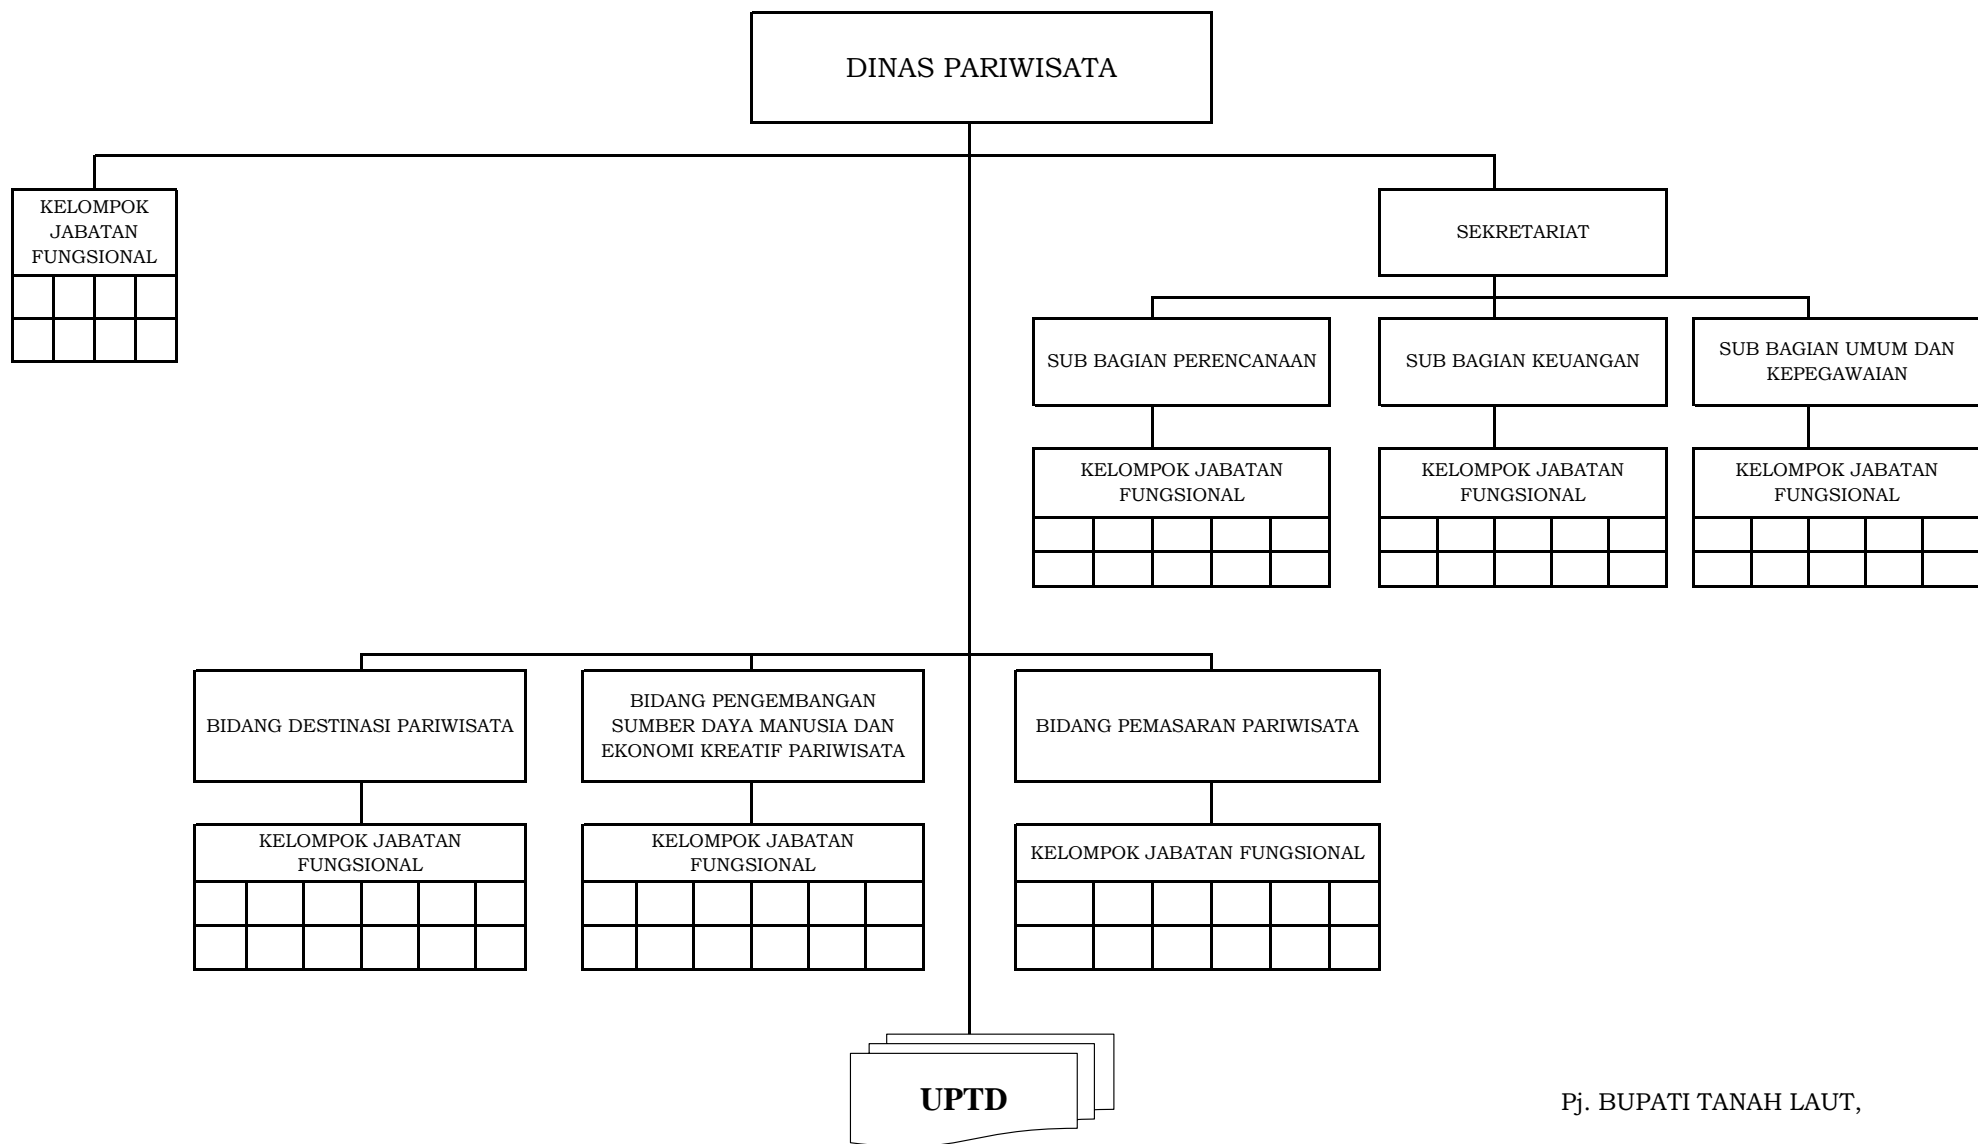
DINAS PARIWISATA

KELOMPOK JABATAN FUNGSIONAL

SEKRETARIAT

SUB BAGIAN PERENCANAAN

SUB BAGIAN KEUANGAN

SUB BAGIAN UMUM DAN KEPEGAWAIAN

KELOMPOK JABATAN FUNGSIONAL

KELOMPOK JABATAN FUNGSIONAL

KELOMPOK JABATAN FUNGSIONAL

BIDANG DESTINASI PARIWISATA

BIDANG PENGEMBANGAN SUMBER DAYA MANUSIA DAN EKONOMI KREATIF PARIWISATA

BIDANG PEMASARAN PARIWISATA

KELOMPOK JABATAN FUNGSIONAL

KELOMPOK JABATAN FUNGSIONAL

KELOMPOK JABATAN FUNGSIONAL

UPTD

Pj. BUPATI TANAH LAUT,